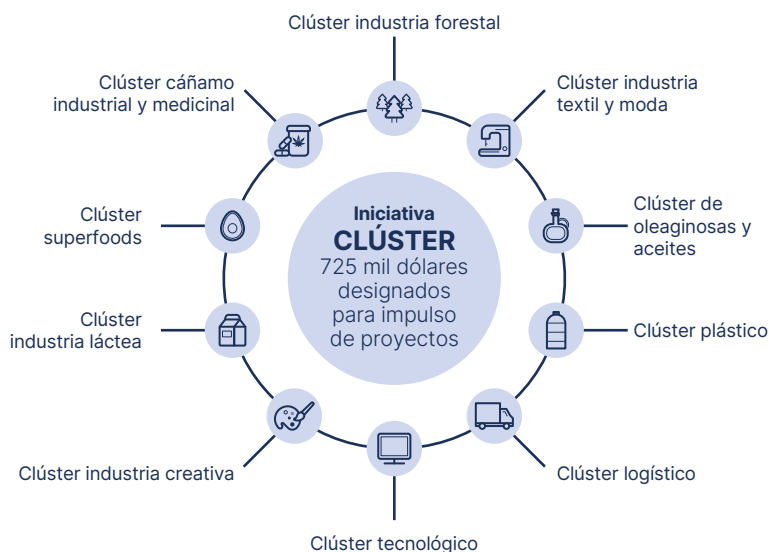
Clúster industria forestal

Clúster industria textil y moda

Clúster de oleaginosas y aceites

Clúster plástico

Clúster logístico

Clúster tecnológico

Clúster industria creativa

Clúster industria láctea

Clúster superfoods

Clúster cáñamo industrial y medicinal

Iniciativa
CLÚSTER
725 mil dólares designados para impulso de proyectos